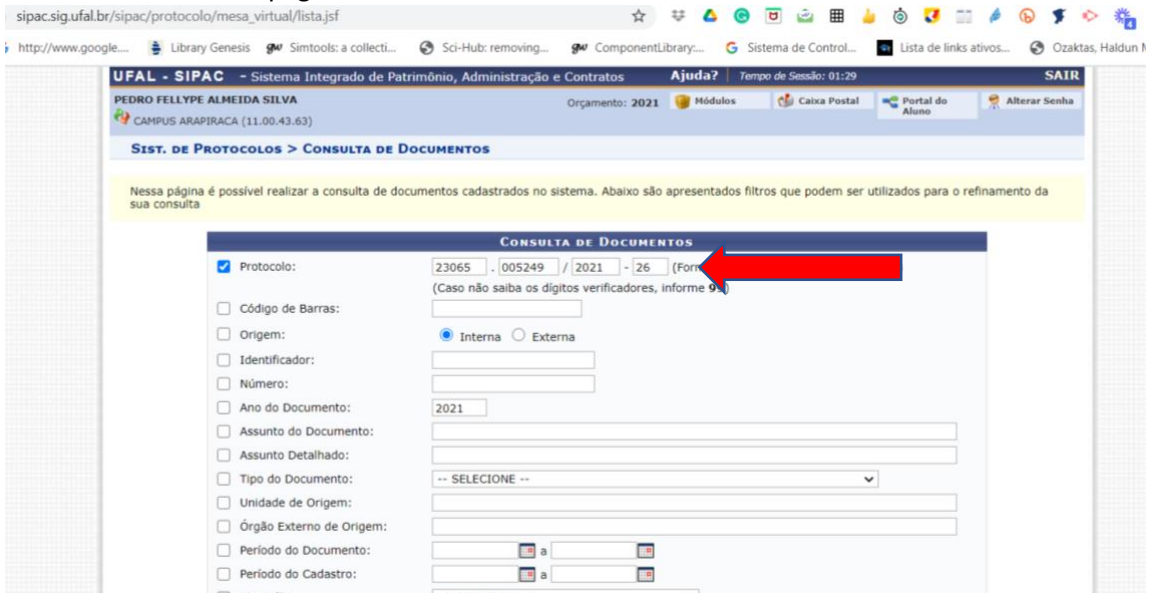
sipac.sig.ufal.br/sipac/protocolo/mesa_virtual/lista.jsf

http://www.google... Library Genesis Simtools: a collecti... Sci-Hub: removing... ComponentLibrary:... Sistema de Control... Lista de links ativos... Ozaktas, Haldun M

UFAL - SIPAC - Sistema Integrado de Patrimônio, Administração e Contratos Ajuda? Tempo de Sessão: 01:29 SAIR

PEDRO FELLYPE ALMEIDA SILVA
CAMPUS ARAPIRACA (11.00.43.63)

Orçamento: 2021 Módulos Caixa Postal Portal do Aluno Alterar Senha

SIST. DE PROTOCOLOS > CONSULTA DE DOCUMENTOS

Nessa página é possível realizar a consulta de documentos cadastrados no sistema. Abaixo são apresentados filtros que podem ser utilizados para o refinamento da sua consulta

CONSULTA DE DOCUMENTOS

Protocolo: 23065 . 005249 / 2021 - 26 (For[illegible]
(Caso não saiba os dígitos verificadores, informe 9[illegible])

Código de Barras:

Origem: Interna Externa

Identificador:

Número:

Ano do Documento: 2021

Assunto do Documento:

Assunto Detalhado:

Tipo do Documento: -- SELECIONE --

Unidade de Origem:

Órgão Externo de Origem:

Período do Documento: a

Período do Cadastro: a